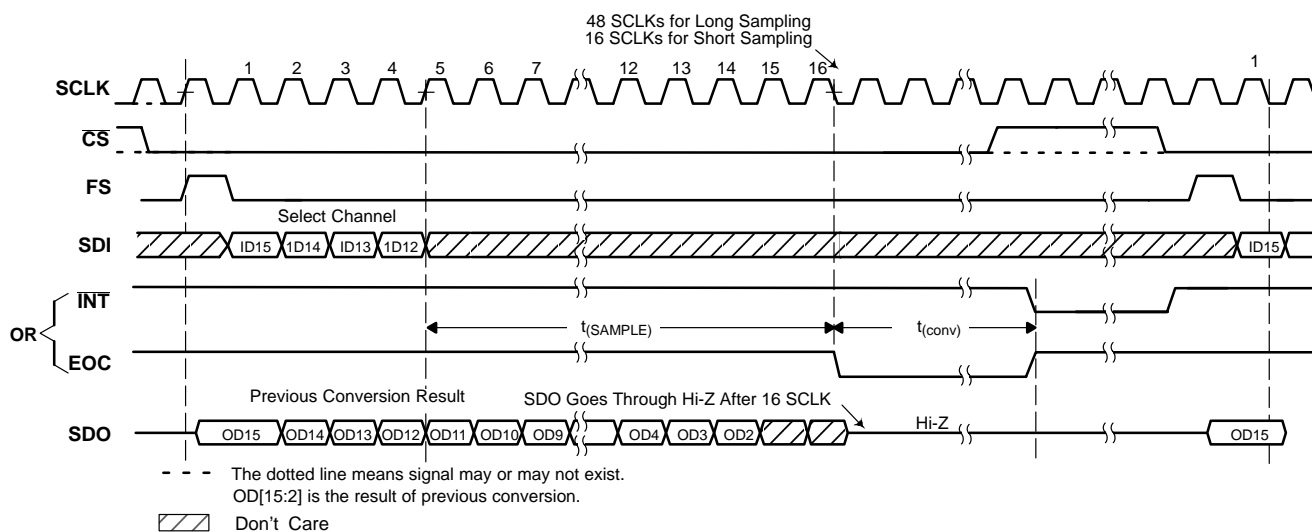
48 SCLKs for Long Sampling
16 SCLKs for Short Sampling

SCLK
1 2 3 4 5 6 7 12 13 14 15 16 1

$\overline{CS}$

FS

Select Channel

SDI
ID15 1D14 ID13 1D12 ID15

OR

$\overline{INT}$

$t_{(SAMPLE)}$

$t_{(conv)}$

EOC

Previous Conversion Result

SDO Goes Through Hi-Z After 16 SCLK

SDO
OD15 OD14 OD13 OD12 OD11 OD10 OD9 OD4 OD3 OD2 Hi-Z OD15

The dotted line means signal may or may not exist.
OD[15:2] is the result of previous conversion.

Don't Care